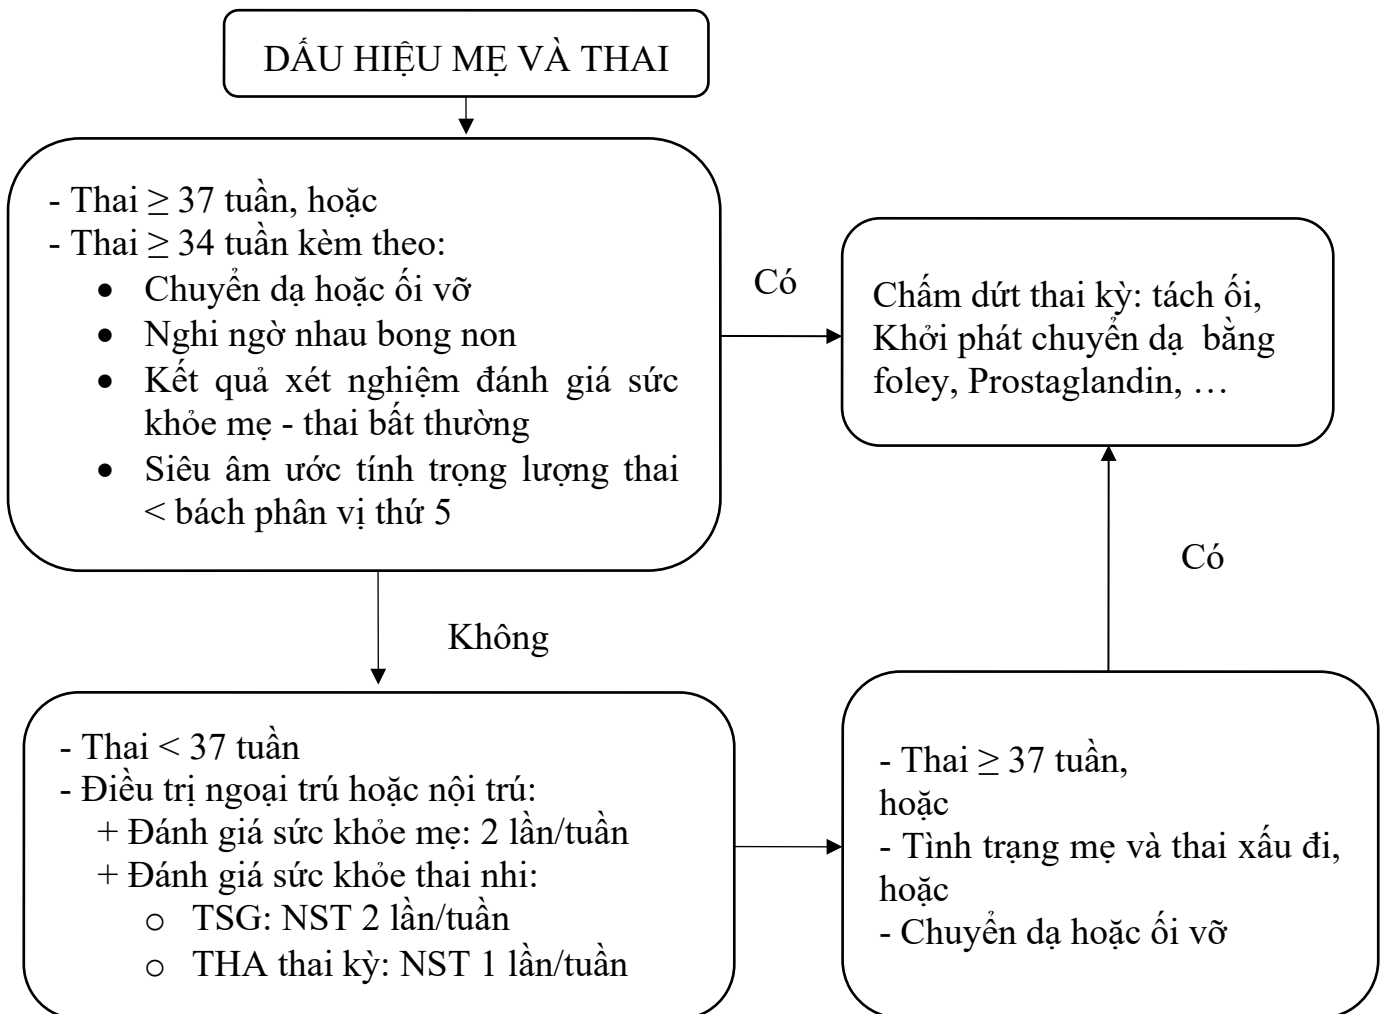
DẤU HIỆU MẸ VÀ THAI

- Thai $\geq$ 37 tuần, hoặc
- Thai $\geq$ 34 tuần kèm theo:
• Chuyển dạ hoặc ối vỡ
• Nghi ngờ nhau bong non
• Kết quả xét nghiệm đánh giá sức khỏe mẹ - thai bất thường
• Siêu âm ước tính trọng lượng thai < bách phân vị thứ 5

Có

Chấm dứt thai kỳ: tách ối, Khởi phát chuyển dạ bằng foley, Prostaglandin, …

Có

Không

- Thai < 37 tuần
- Điều trị ngoại trú hoặc nội trú:
+ Đánh giá sức khỏe mẹ: 2 lần/tuần
+ Đánh giá sức khỏe thai nhi:
o TSG: NST 2 lần/tuần
o THA thai kỳ: NST 1 lần/tuần

- Thai $\geq$ 37 tuần, hoặc
- Tình trạng mẹ và thai xấu đi, hoặc
- Chuyển dạ hoặc ối vỡ